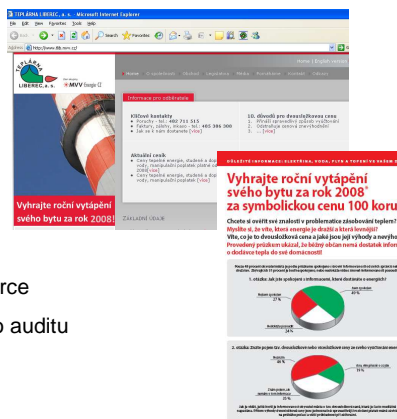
TEPLÁRNA LIBEREC, a.s. - Microsoft Internet Explorer

File Edit View Favorites Tools Help

TEPLÁRNA LIBEREC, a. s.

MVV Energie CZ

Home | English version

Informace pro odběratele

Klíčové kontakty

• Poruchy – tel.: 482 711 515

• Tarify, ceny – tel.: 485 386 300

• Jak se k nám dostanete [více]

Aktuální ceník

10. důvodů pro dovolitelnou cenu

Vyhrajte roční vytápění svého bytu za rok 2008!

ZÁKLADNÍ ÚDAJE

Vyhrajte roční vytápění svého bytu za rok 2008* za symbolickou cenu 100 korun

Chcete si ověřit své znalosti v problematice zásobování teplem?

1. otázka: Jak jste spokojeni s informacemi, které dostáváte o energiích?

45 %

27 %

24 %

2. otázka:

46 %

33 %

20 %

rce

o auditu